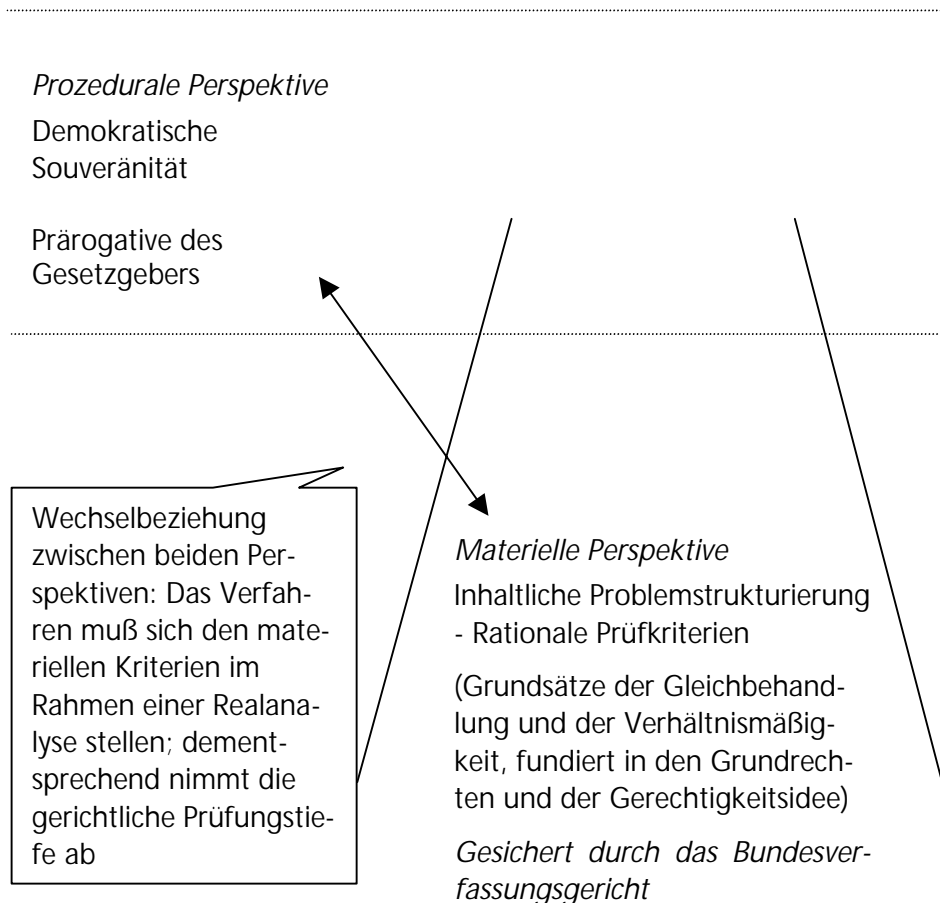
*Prozedurale Perspektive*

Demokratische Souveränität

Prärogative des Gesetzgebers

Wechselbeziehung zwischen beiden Perspektiven: Das Verfahren muß sich den materiellen Kriterien im Rahmen einer Realanalyse stellen; dementsprechend nimmt die gerichtliche Prüfungstiefe ab

*Materielle Perspektive*

Inhaltliche Problemstrukturierung - Rationale Prüfkriterien

(Grundsätze der Gleichbehandlung und der Verhältnismäßigkeit, fundiert in den Grundrechten und der Gerechtigkeitsidee)

*Gesichert durch das Bundesverfassungsgericht*